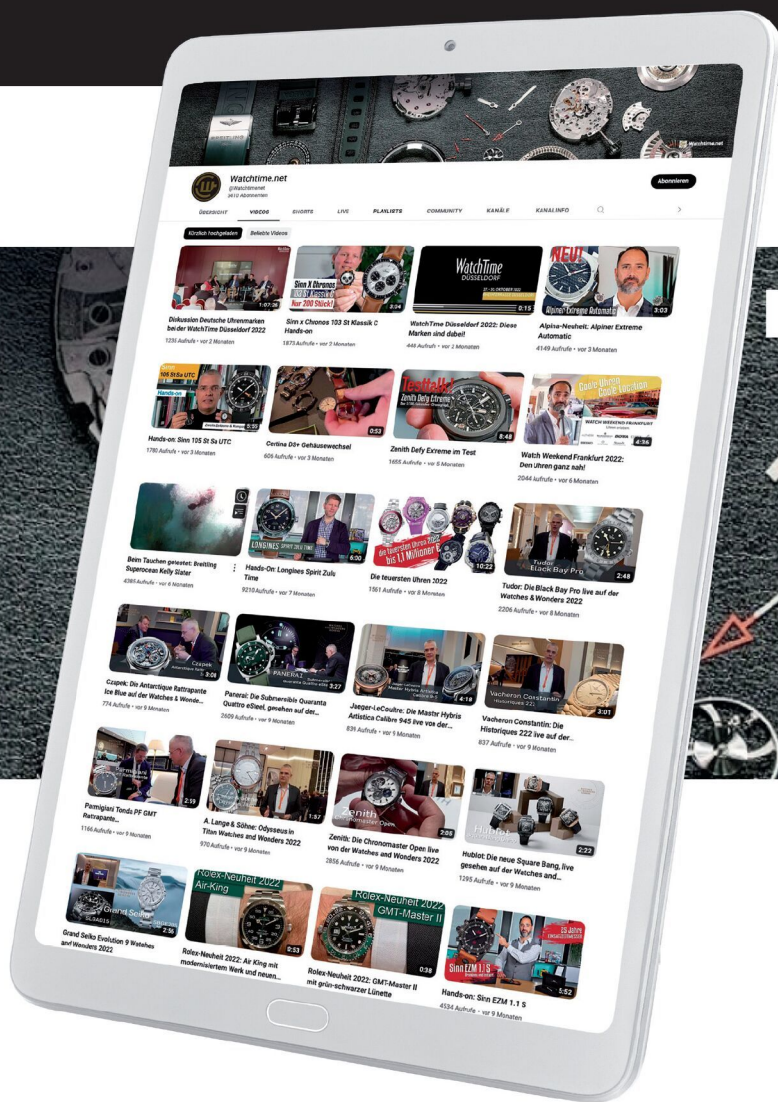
Watchtime.net

Watchtime.net
@Watchtimenet
3610 Abonnenten

Abonnieren

ÜBERSICHT VIDEOS SHORTS LIVE PLAYLISTS COMMUNITY KANÄLE KANALINFO

Kürzlich hochgeladen Beliebte Videos

1:07:36
Diskussion Deutsche Uhrenmarken bei der WatchTime Düsseldorf 2022
1251 Aufrufe • vor 2 Monaten

Sinn X Chronos
Nur 200 Stück!
3:24
Sinn x Chronos 103 St Klassik C Hands-on
1875 Aufrufe • vor 2 Monaten

WatchTime DÜSSELDORF
0:15
WatchTime Düsseldorf 2022: Diese Marken sind dabei!
448 Aufrufe • vor 2 Monaten

NEU!
Alpina Extreme Automatic
3:03
Alpina-Neuheit: Alpiner Extreme Automatic
4149 Aufrufe • vor 3 Monaten

105 St Sa UTC
Hands-on
5:59
Hands-on: Sinn 105 St Sa UTC
1780 Aufrufe • vor 3 Monaten

0:53
Certina DS+ Gehäusewechsel
606 Aufrufe • vor 3 Monaten

Testfall!
Zenith Defy Extreme
8:48
Zenith Defy Extreme im Test
1655 Aufrufe • vor 5 Monaten

WATCH WEEKEND FRANKFURT
4:36
Watch Weekend Frankfurt 2022: Den Uhren ganz nah!
2044 Aufrufe • vor 6 Monaten

Beim Tauchen getestet: Breitling Superocean Kelly Slater
4361 Aufrufe • vor 6 Monaten

LONGINES SPIRIT ZULU TIME
6:00
Hands-On: Longines Spirit Zulu Time
9210 Aufrufe • vor 7 Monaten

die teuersten Uhren 2022
bis 1,1 Millionen €
10:22
Die teuersten Uhren 2022
1561 Aufrufe • vor 8 Monaten

Tudor Black Bay Pro
2:48
Tudor: Die Black Bay Pro live auf der Watches & Wonders 2022
2206 Aufrufe • vor 8 Monaten

Czapek
3:08
Czapek: Die Antarctique Rattrapante Ice Blue auf der Watches & Wonde...
774 Aufrufe • vor 9 Monaten

PANERAI
3:27
Panerai: Die Submersible Quaranta Quattro eSteel, gesehen auf der...
2609 Aufrufe • vor 9 Monaten

4:18
Jaeger-LeCoultre: Die Master Hybris Artistica Calibre 945 live von der...
831 Aufrufe • vor 9 Monaten

Vacheron Constantin
Historiques 222
3:01
Vacheron Constantin: Die Historiques 222 live auf der...
837 Aufrufe • vor 9 Monaten

2:19
Parmigiani Tonda PF GMT Rattrapante...
1166 Aufrufe • vor 9 Monaten

1:57
A. Lange & Söhne: Odysseus in Titan Watches and Wonders 2022
970 Aufrufe • vor 9 Monaten

Zenith
Chronomaster Open
2:06
Zenith: Die Chronomaster Open live von der Watches and Wonders 2022
2856 Aufrufe • vor 9 Monaten

Hublot
2:22
Hublot: Die neue Square Bang, live gesehen auf der Watches and...
1295 Aufrufe • vor 9 Monaten

Grand Seiko
2:56
Grand Seiko Evolution 9 Watches and Wonders 2022

Rolex-Neuheit 2022
Air-King
0:53
Rolex-Neuheit 2022: Air King mit modernisiertem Werk und neuen...

Rolex-Neuheit 2022
GMT-Master II
0:38
Rolex-Neuheit 2022: GMT-Master II mit grün-schwarzer Lünette

25 Jahre
Sinn EZM 1.1 S
5:52
Hands-on: Sinn EZM 1.1 S
4534 Aufrufe • vor 9 Monaten